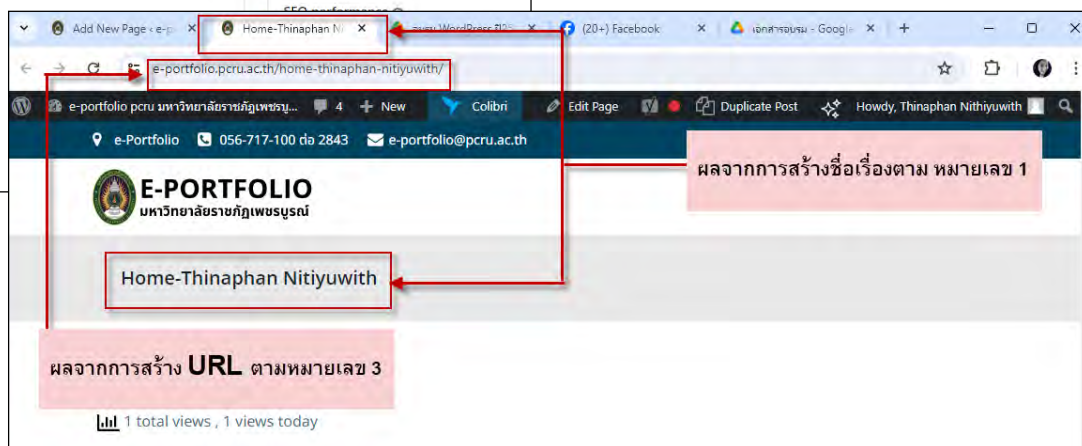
SEO performance

Add New Page ‹ e-p
Home-Thinaphan N
อบรม WordPress ปี
(20+) Facebook
เอกสารอบรม - Googl

e-portfolio.pcru.ac.th/home-thinaphan-nitiyuwith/

e-portfolio pcru มหาวิทยาลัยราชภัฏเพชรบู... 4 New Colibri Edit Page Duplicate Post Howdy, Thinaphan Nithiyuwith

e-Portfolio 056-717-100 ต่อ 2843 e-portfolio@pcru.ac.th

ผลจากการสร้างชื่อเรื่องตาม หมายเลข 1

E-PORTFOLIO
มหาวิทยาลัยราชภัฏเพชรบูรณ์

Home-Thinaphan Nitiyuwith

ผลจากการสร้าง URL ตามหมายเลข 3

1 total views , 1 views today